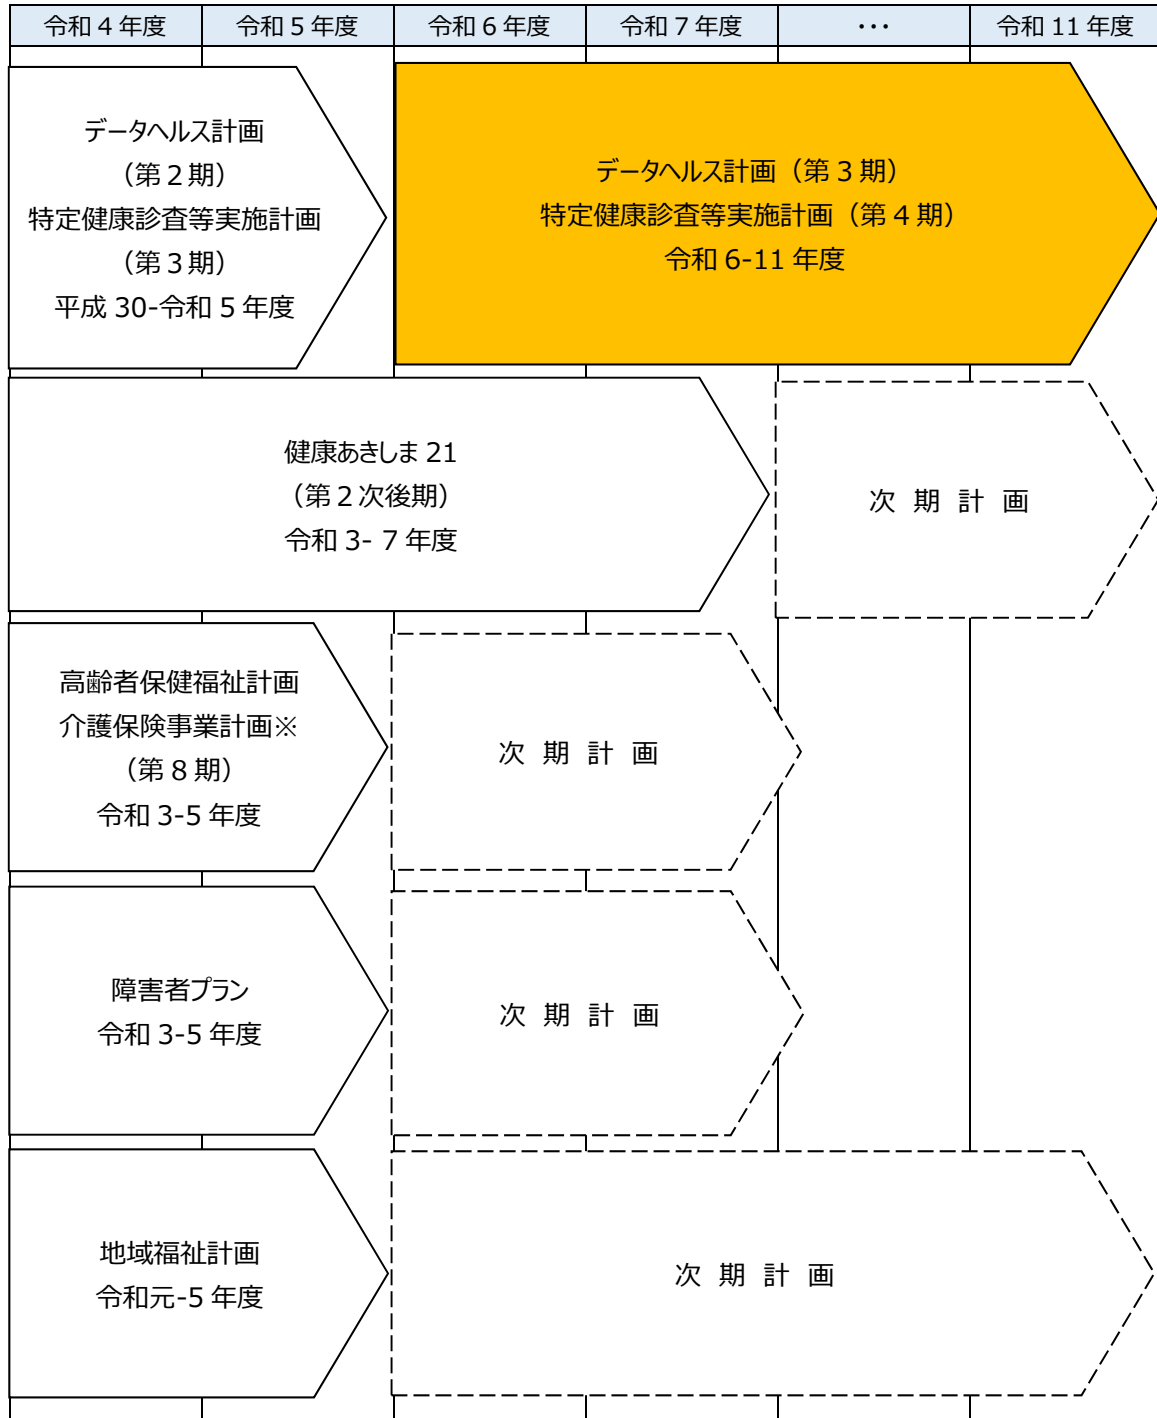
| 令和４年度 | 令和５年度 | 令和６年度 | 令和７年度 | ・・・ | 令和 11 年度 |
|---|---|---|---|---|---|

データヘルス計画
（第２期）
特定健康診査等実施計画
（第３期）
平成 30-令和５年度

データヘルス計画（第３期）
特定健康診査等実施計画（第４期）
令和 6-11 年度

健康あきしま 21
（第２次後期）
令和 3- ７年度

次 期 計 画

高齢者保健福祉計画
介護保険事業計画※
（第８期）
令和 3-5 年度

次 期 計 画

障害者プラン
令和 3-5 年度

次 期 計 画

地域福祉計画
令和元-5 年度

次 期 計 画